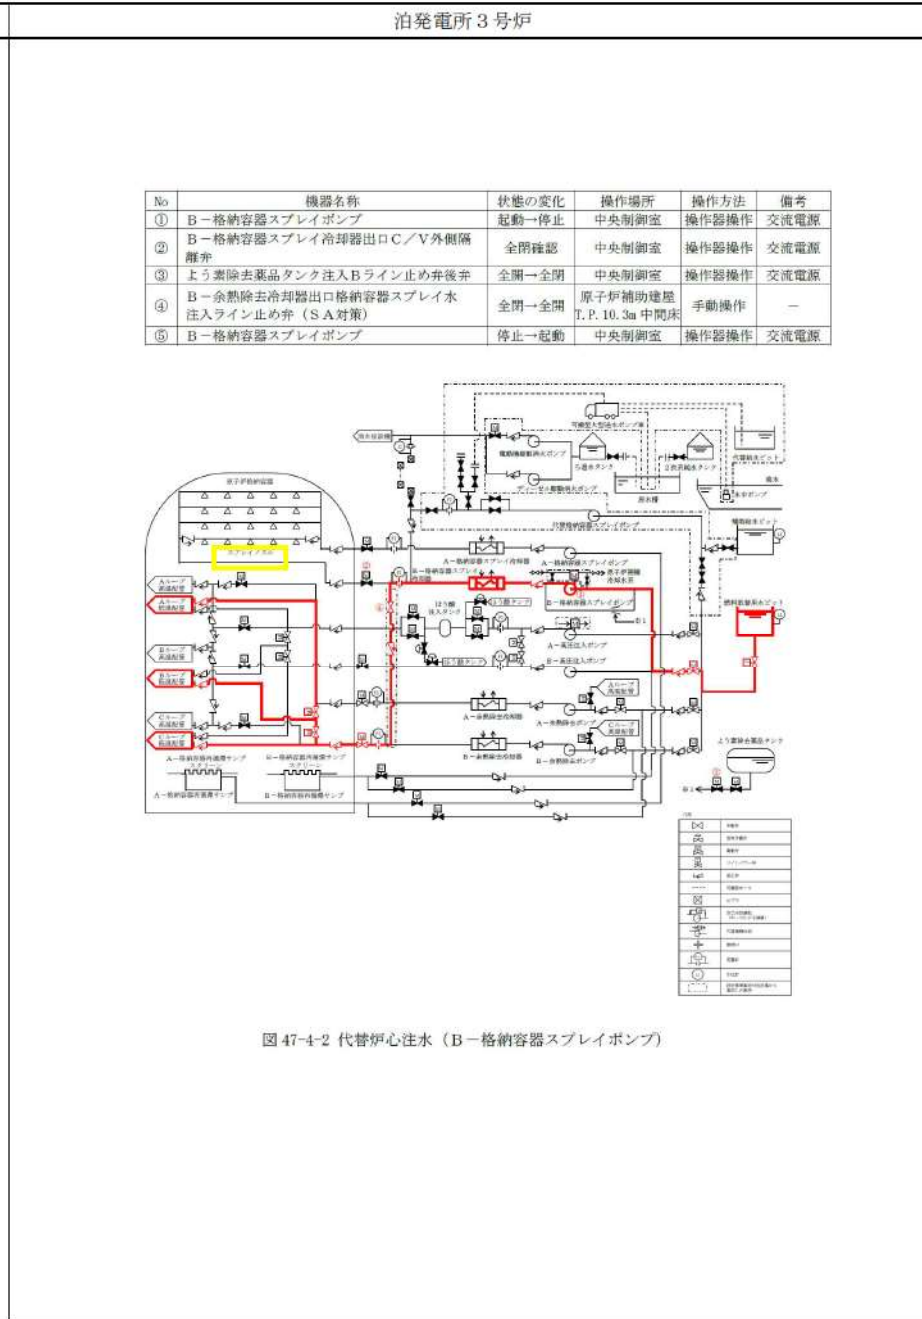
泊発電所３号炉

| No | 機器名称 | 状態の変化 | 操作場所 | 操作方法 | 備考 |
|---|---|---|---|---|---|
| ① | Ｂ－格納容器スプレイポンプ | 起動→停止 | 中央制御室 | 操作器操作 | 交流電源 |
| ② | Ｂ－格納容器スプレイ冷却器出口Ｃ／Ｖ外側隔離弁 | 全閉確認 | 中央制御室 | 操作器操作 | 交流電源 |
| ③ | よう素除去薬品タンク注入Ｂライン止め弁後弁 | 全開→全閉 | 中央制御室 | 操作器操作 | 交流電源 |
| ④ | Ｂ－余熱除去冷却器出口格納容器スプレイ水注入ライン止め弁（ＳＡ対策） | 全閉→全開 | 原子炉補助建屋 T.P.10.3m 中間床 | 手動操作 | － |
| ⑤ | Ｂ－格納容器スプレイポンプ | 停止→起動 | 中央制御室 | 操作器操作 | 交流電源 |

原子炉格納容器
スプレイリング
Aループ 高温配管
Aループ 低温配管
Bループ 高温配管
Bループ 低温配管
Cループ 高温配管
Cループ 低温配管
A－格納容器再循環サンプ スクリーン
B－格納容器再循環サンプ スクリーン
A－格納容器再循環サンプ
B－格納容器再循環サンプ
可搬型大型送水ポンプ車
電動機駆動消火ポンプ
ろ過水タンク
2次系純水タンク
代替給水ピット
海水
ディーゼル駆動消火ポンプ
原水槽
消火ポンプ
代替格納容器スプレイポンプ
補助給水ピット
A－格納容器スプレイ冷却器
B－格納容器スプレイ冷却器
A－格納容器スプレイポンプ
B－格納容器スプレイポンプ
原子炉補機冷却水系
燃料取替用水ピット
よう素除去薬品タンク
12%ほう酸注入タンク
ほう酸タンク
A－高圧注入ポンプ
B－高圧注入ポンプ
A－余熱除去冷却器
B－余熱除去冷却器
A－余熱除去ポンプ
B－余熱除去ポンプ
Aループ 高温配管
Cループ 高温配管
①
②
③
④
⑤

図 47-4-2 代替炉心注水（Ｂ－格納容器スプレイポンプ）